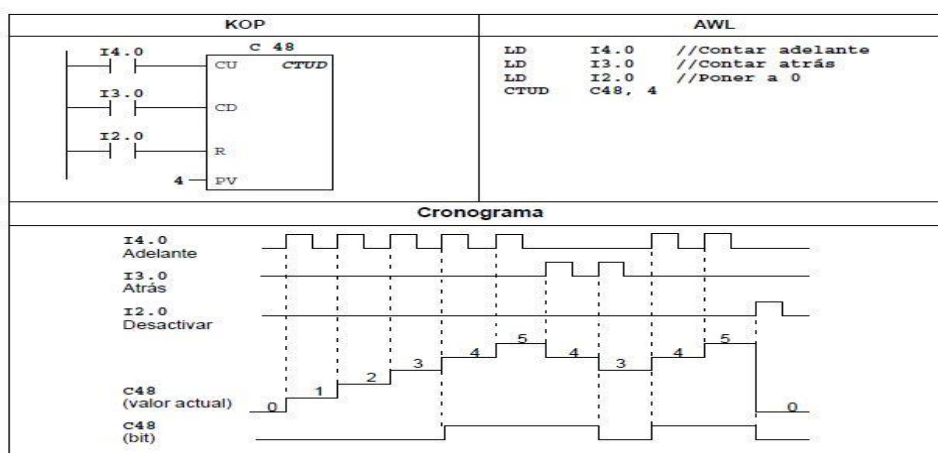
| KOP | AWL |
|---|---|
| I4.0 C 48 CU CTUD I3.0 CD I2.0 R 4 PV | LD I4.0 //Contar adelante LD I3.0 //Contar atrás LD I2.0 //Poner a 0 CTUD C48, 4 |

Cronograma

I4.0
Adelante

I3.0
Atrás

I2.0
Desactivar

C48
(valor actual)

0 1 2 3 4 5 4 3 4 5 0

C48
(bit)